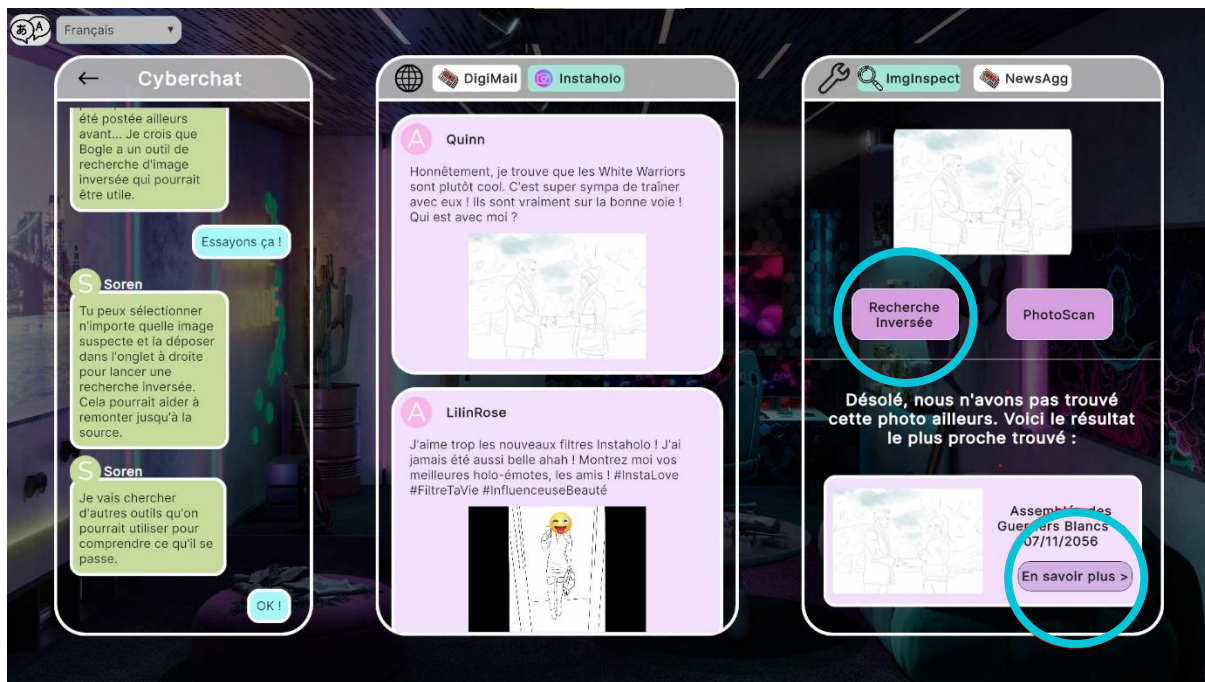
Français

Cyberchat

été postée ailleurs avant... Je crois que Bogle a un outil de recherche d'image inversée qui pourrait être utile.

Essayons ça !

S Soren

Tu peux sélectionner n'importe quelle image suspecte et la déposer dans l'onglet à droite pour lancer une recherche inversée. Cela pourrait aider à remonter jusqu'à la source.

S Soren

Je vais chercher d'autres outils qu'on pourrait utiliser pour comprendre ce qu'il se passe.

OK !

DigiMail Instaholo

A Quinn

Honnêtement, je trouve que les White Warriors sont plutôt cool. C'est super sympa de traîner avec eux ! Ils sont vraiment sur la bonne voie ! Qui est avec moi ?

A LilinRose

J'aime trop les nouveaux filtres Instaholo ! J'ai jamais été aussi belle ahah ! Montrez moi vos meilleures holo-émotes, les amis ! #InstaLove #FiltreTaVie #InfluenceuseBeauté

ImgInspect NewsAgg

Recherche Inversée

PhotoScan

Désolé, nous n'avons pas trouvé cette photo ailleurs. Voici le résultat le plus proche trouvé :

Assemblée des Guerriers Blancs 07/11/2056

En savoir plus >